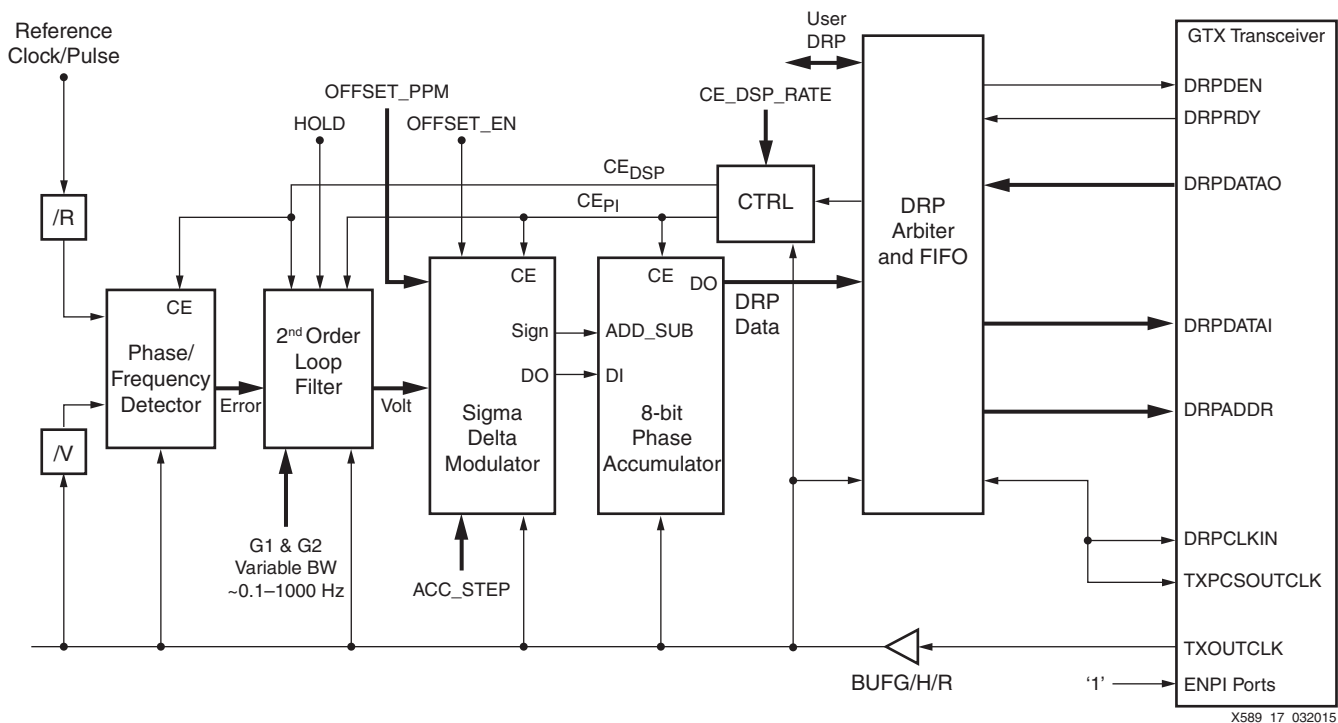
Reference Clock/Pulse

User DRP

GTX Transceiver

OFFSET_PPM

CE_DSP_RATE

DRPDEN

HOLD

OFFSET_EN

DRPRDY

$CE_{DSP}$

CTRL

DRPDATAO

/R

$CE_{PI}$

DRP Arbiter and FIFO

CE

CE

CE

DO

DRP Data

CE

2nd Order Loop Filter

Sign

ADD_SUB

DRPDATAI

Phase/ Frequency Detector

DO

DI

Error

Volt

Sigma Delta Modulator

8-bit Phase Accumulator

DRPADDR

/V

DRPCLKIN

G1 & G2 Variable BW ~0.1–1000 Hz

ACC_STEP

TXPCSOUTCLK

TXOUTCLK

BUFG/H/R

'1'

ENPI Ports

X589 17 032015